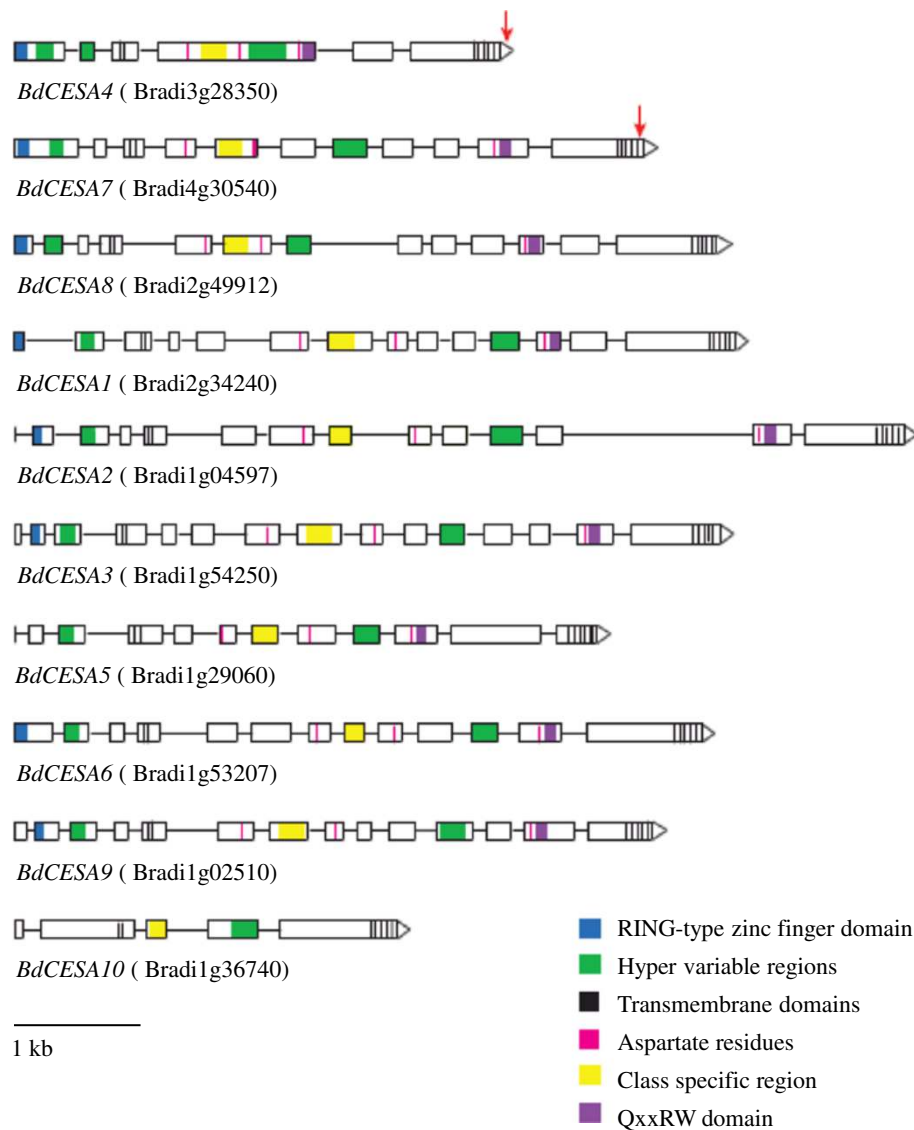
BdCESA4 ( Bradi3g28350)

BdCESA7 ( Bradi4g30540)

BdCESA8 ( Bradi2g49912)

BdCESA1 ( Bradi2g34240)

BdCESA2 ( Bradi1g04597)

BdCESA3 ( Bradi1g54250)

BdCESA5 ( Bradi1g29060)

BdCESA6 ( Bradi1g53207)

BdCESA9 ( Bradi1g02510)

BdCESA10 ( Bradi1g36740)

1 kb

RING-type zinc finger domain
Hyper variable regions
Transmembrane domains
Aspartate residues
Class specific region
QxxRW domain